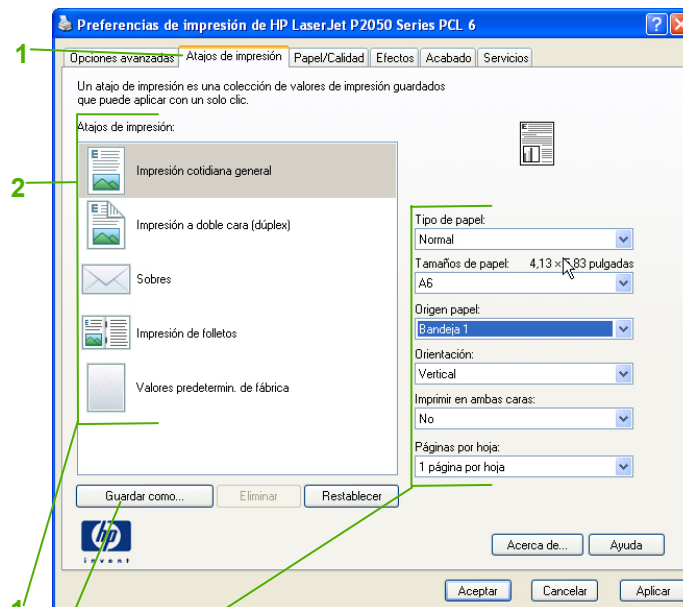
Preferencias de impresión de HP LaserJet P2050 Series PCL 6

?

1

Opciones avanzadas | Atajos de impresión | Papel/Calidad | Efectos | Acabado | Servicios

Un atajo de impresión es una colección de valores de impresión guardados que puede aplicar con un solo clic.

Atajos de impresión:

2

Impresión cotidiana general

Impresión a doble cara (dúplex)

Sobres

Impresión de folletos

Valores predetermin. de fábrica

Tipo de papel:

Normal

Tamaños de papel: 4,13 × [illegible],83 pulgadas

A6

Origen papel:

Bandeja 1

Orientación:

Vertical

Imprimir en ambas caras:

No

Páginas por hoja:

1 página por hoja

Guardar como... | Eliminar | Restablecer

Acerca de... | Ayuda

invent

Aceptar | Cancelar | Aplicar

1